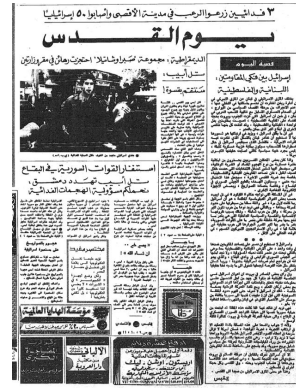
٣ فدائيين زرعوا الرعب في مدينة الأقصى وأصابوا ٥٠ إسرائيلياً

يوم القدس

الديمقراطية .. مجموعة صور وقناديل أحترقت زهاء قرن وأزيد

قصة اليوم

إسرائيل بين فكي المقاومتين اللبنانية والفلسطينية

استنفار القوات السورية في البقاع

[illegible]

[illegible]